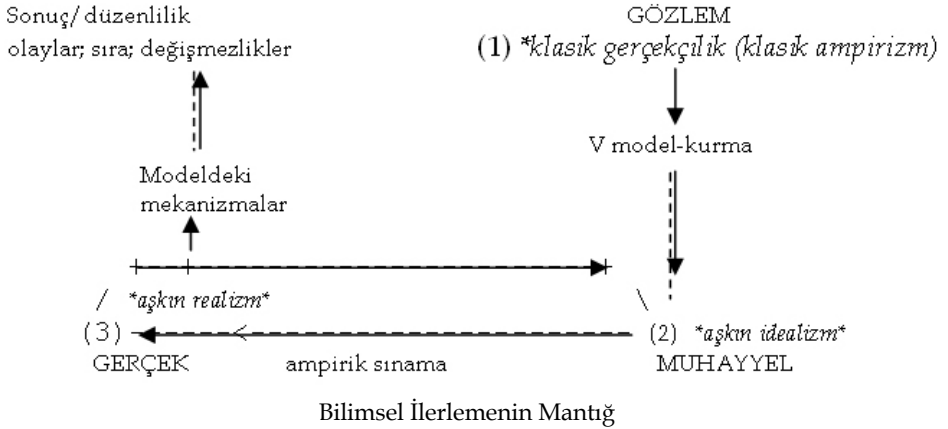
Sonuç/ düzenlilik
olaylar; sıra; değişmezlikler

GÖZLEM
(1) *klasik gerçekçilik (klasik ampirizm)

V model-kurma

Modeldeki
mekanizmalar

/ *aşkın realizm*

\

(3)
GERÇEK

ampirik sınama

(2) *aşkın idealizm*
MUHAYYEL

Bilimsel İlerlemenin Mantığ